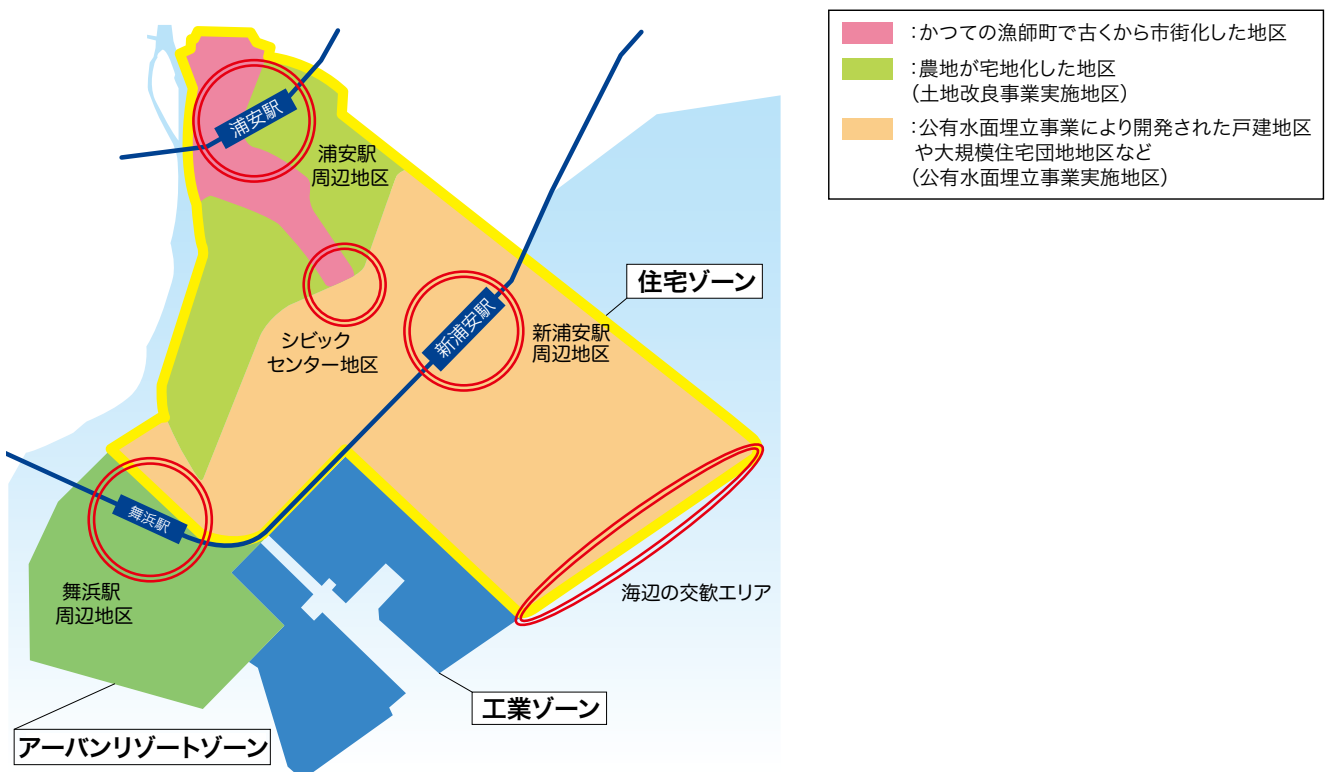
:かつての漁師町で古くから市街化した地区

:農地が宅地化した地区
(土地改良事業実施地区)

:公有水面埋立事業により開発された戸建地区や大規模住宅団地地区など
(公有水面埋立事業実施地区)

浦安駅

浦安駅
周辺地区

住宅ゾーン

シビック
センター地区

新浦安駅

新浦安駅
周辺地区

舞浜駅

舞浜駅
周辺地区

海辺の交歓エリア

工業ゾーン

アーバンリゾートゾーン